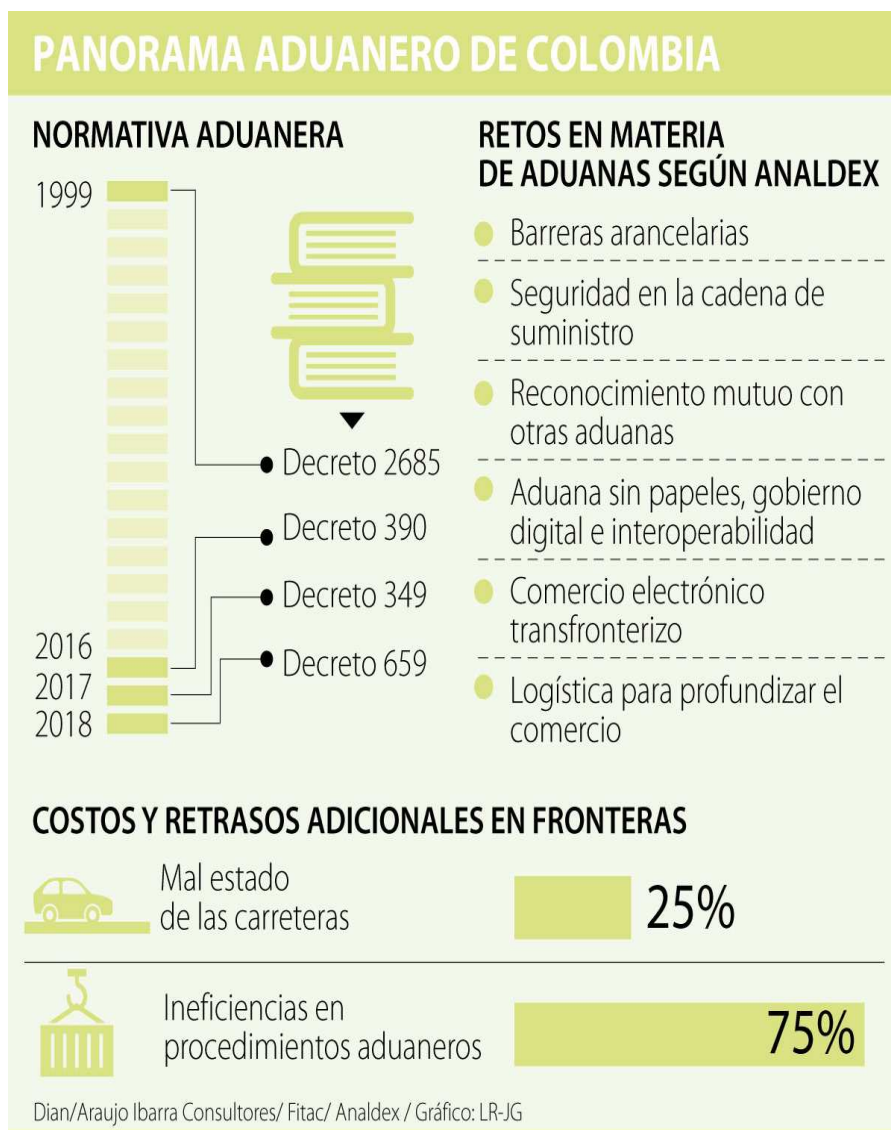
PANORAMA ADUANERO DE COLOMBIA

NORMATIVA ADUANERA

1999

Decreto 2685

Decreto 390

Decreto 349

Decreto 659

2016

2017

2018

RETOS EN MATERIA DE ADUANAS SEGÚN ANALDEX

Barreras arancelarias

Seguridad en la cadena de suministro

Reconocimiento mutuo con otras aduanas

Aduana sin papeles, gobierno digital e interoperabilidad

Comercio electrónico transfronterizo

Logística para profundizar el comercio

COSTOS Y RETRASOS ADICIONALES EN FRONTERAS

Mal estado de las carreteras

25%

Ineficiencias en procedimientos aduaneros

75%

Dian/Araujo Ibarra Consultores/ Fitac/ Analdex / Gráfico: LR-JG